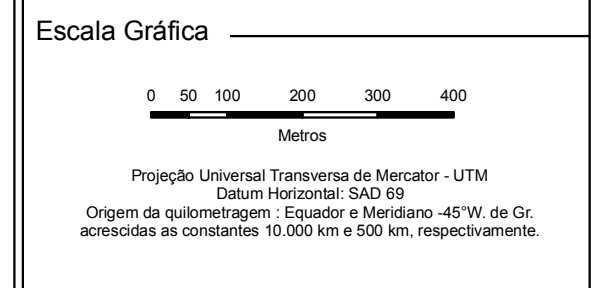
Escala Gráfica

0 50 100 200 300 400

Metros

Projeção Universal Transversa de Mercator - UTM
Datum Horizontal: SAD 69
Origem da quilometragem : Equador e Meridiano -45°W. de Gr.
acrescidas as constantes 10.000 km e 500 km, respectivamente.